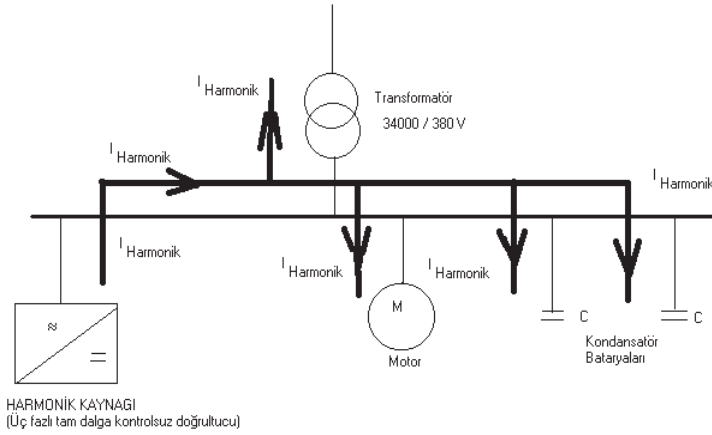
$I_{Harmonik}$

Transformatör
34000 / 380 V

$I_{Harmonik}$

$I_{Harmonik}$

$I_{Harmonik}$

$I_{Harmonik}$

$I_{Harmonik}$

≈
=

M
Motor

C

C

Kondansatör
Bataryaları

HARMONİK KAYNAGI
(Üç fazlı tam dalga kontrolsuz doğrultucu)